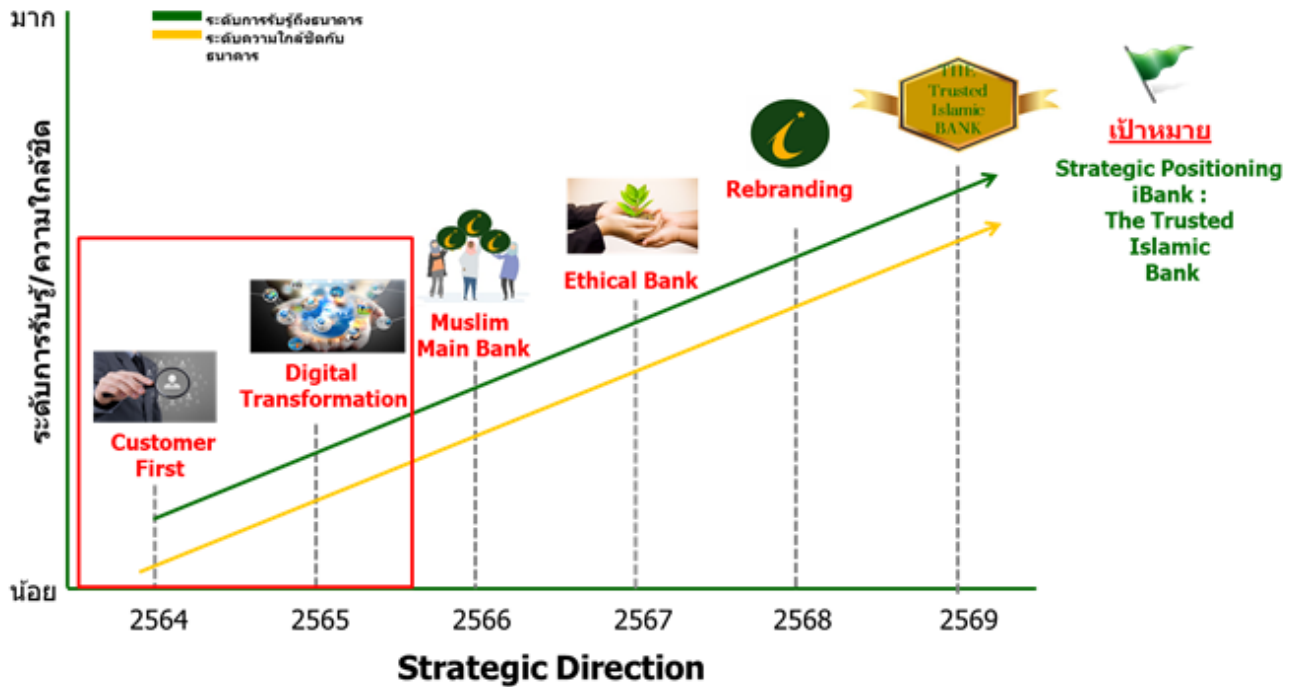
มาก

ระดับการรับรู้ถึงธนาคาร
ระดับความใกล้ชิดกับธนาคาร

ระดับการรับรู้/ความใกล้ชิด

THE Trusted Islamic BANK

เป้าหมาย
Strategic Positioning iBank : The Trusted Islamic Bank

Rebranding

Ethical Bank

Muslim Main Bank

Digital Transformation

Customer First

น้อย

2564
2565
2566
2567
2568
2569

Strategic Direction